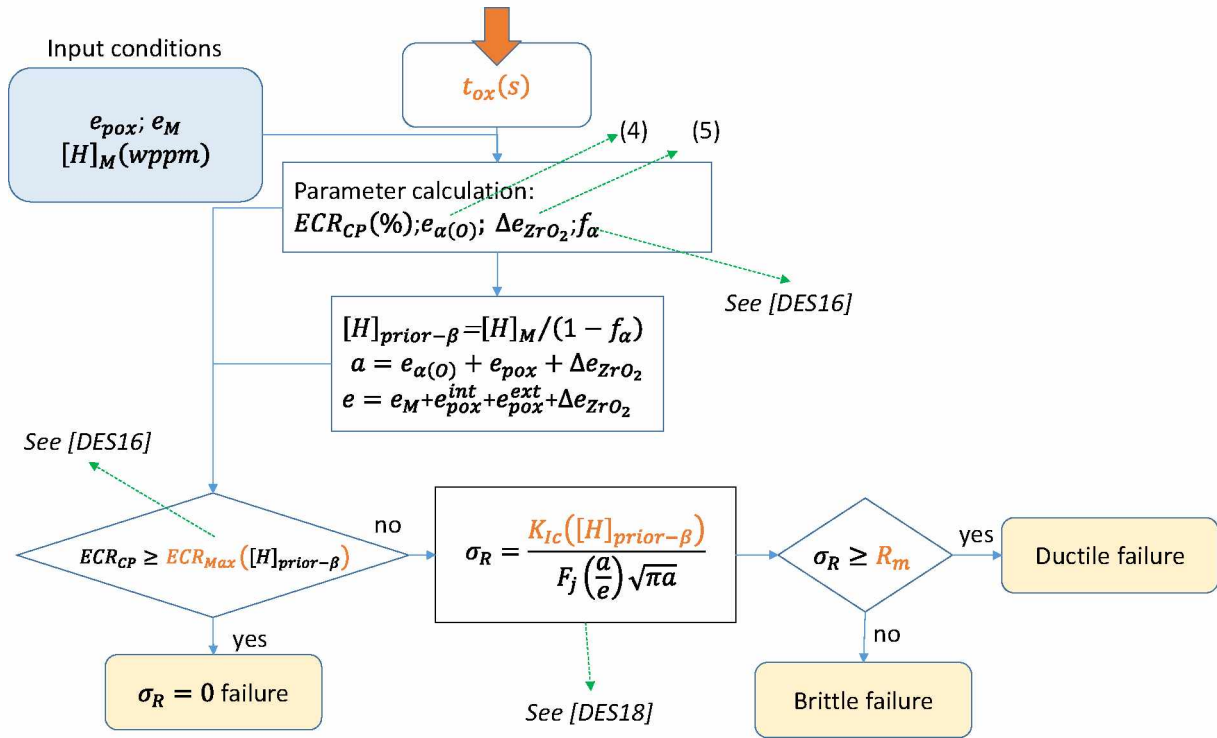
Input conditions

$e_{pox}$; $e_M$
$[H]_M(wppm)$

$t_{ox}(s)$

(4)

(5)

Parameter calculation:
$ECR_{CP}(\%)$;$e_{\alpha(O)}$; $\Delta e_{ZrO_2}$;$f_\alpha$

See [DES16]

$[H]_{prior-\beta}=[H]_M/(1-f_\alpha)$
$a = e_{\alpha(O)} + e_{pox} + \Delta e_{ZrO_2}$
$e = e_M + e_{pox}^{int} + e_{pox}^{ext} + \Delta e_{ZrO_2}$

See [DES16]

$ECR_{CP} \geq ECR_{Max}([H]_{prior-\beta})$

no

$\sigma_R = \frac{K_{Ic}([H]_{prior-\beta})}{F_j\left(\frac{a}{e}\right)\sqrt{\pi a}}$

$\sigma_R \geq R_m$

yes

Ductile failure

yes

$\sigma_R = 0$ failure

See [DES18]

no

Brittle failure